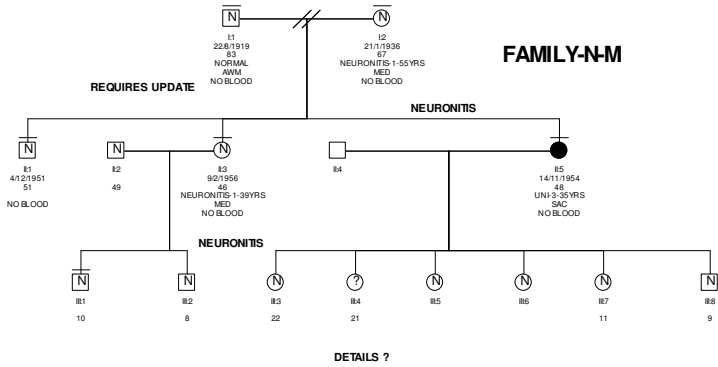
N
I:1
22/8/1919
83
NORMAL
AWM
NO BLOOD

N
I:2
21/1/1936
67
NEURONITIS-1-55YRS
MED
NO BLOOD

FAMILY-N-M

REQUIRES UPDATE

NEURONITIS

N
II:1
4/12/1951
51
NO BLOOD

N
II:2
49

N
II:3
9/2/1956
46
NEURONITIS-1-39YRS
MED
NO BLOOD

II:4

II:5
14/11/1954
48
UNI-3-35YRS
SAC
NO BLOOD

NEURONITIS

N
III:1
10

N
III:2
8

N
III:3
22

?
III:4
21

N
III:5

N
III:6

N
III:7
11

N
III:8
9

DETAILS ?